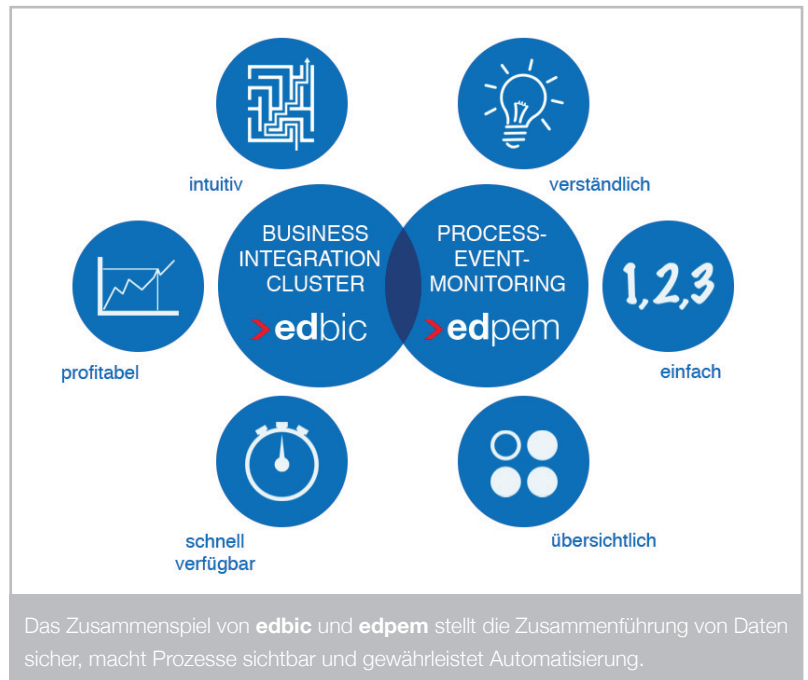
intuitiv

verständlich

BUSINESS INTEGRATION CLUSTER

>edbic

PROCESS-EVENT-MONITORING

>edpem

1,2,3

profitabel

einfach

schnell verfügbar

übersichtlich

Das Zusammenspiel von **edbic** und **edpem** stellt die Zusammenführung von Daten sicher, macht Prozesse sichtbar und gewährleistet Automatisierung.